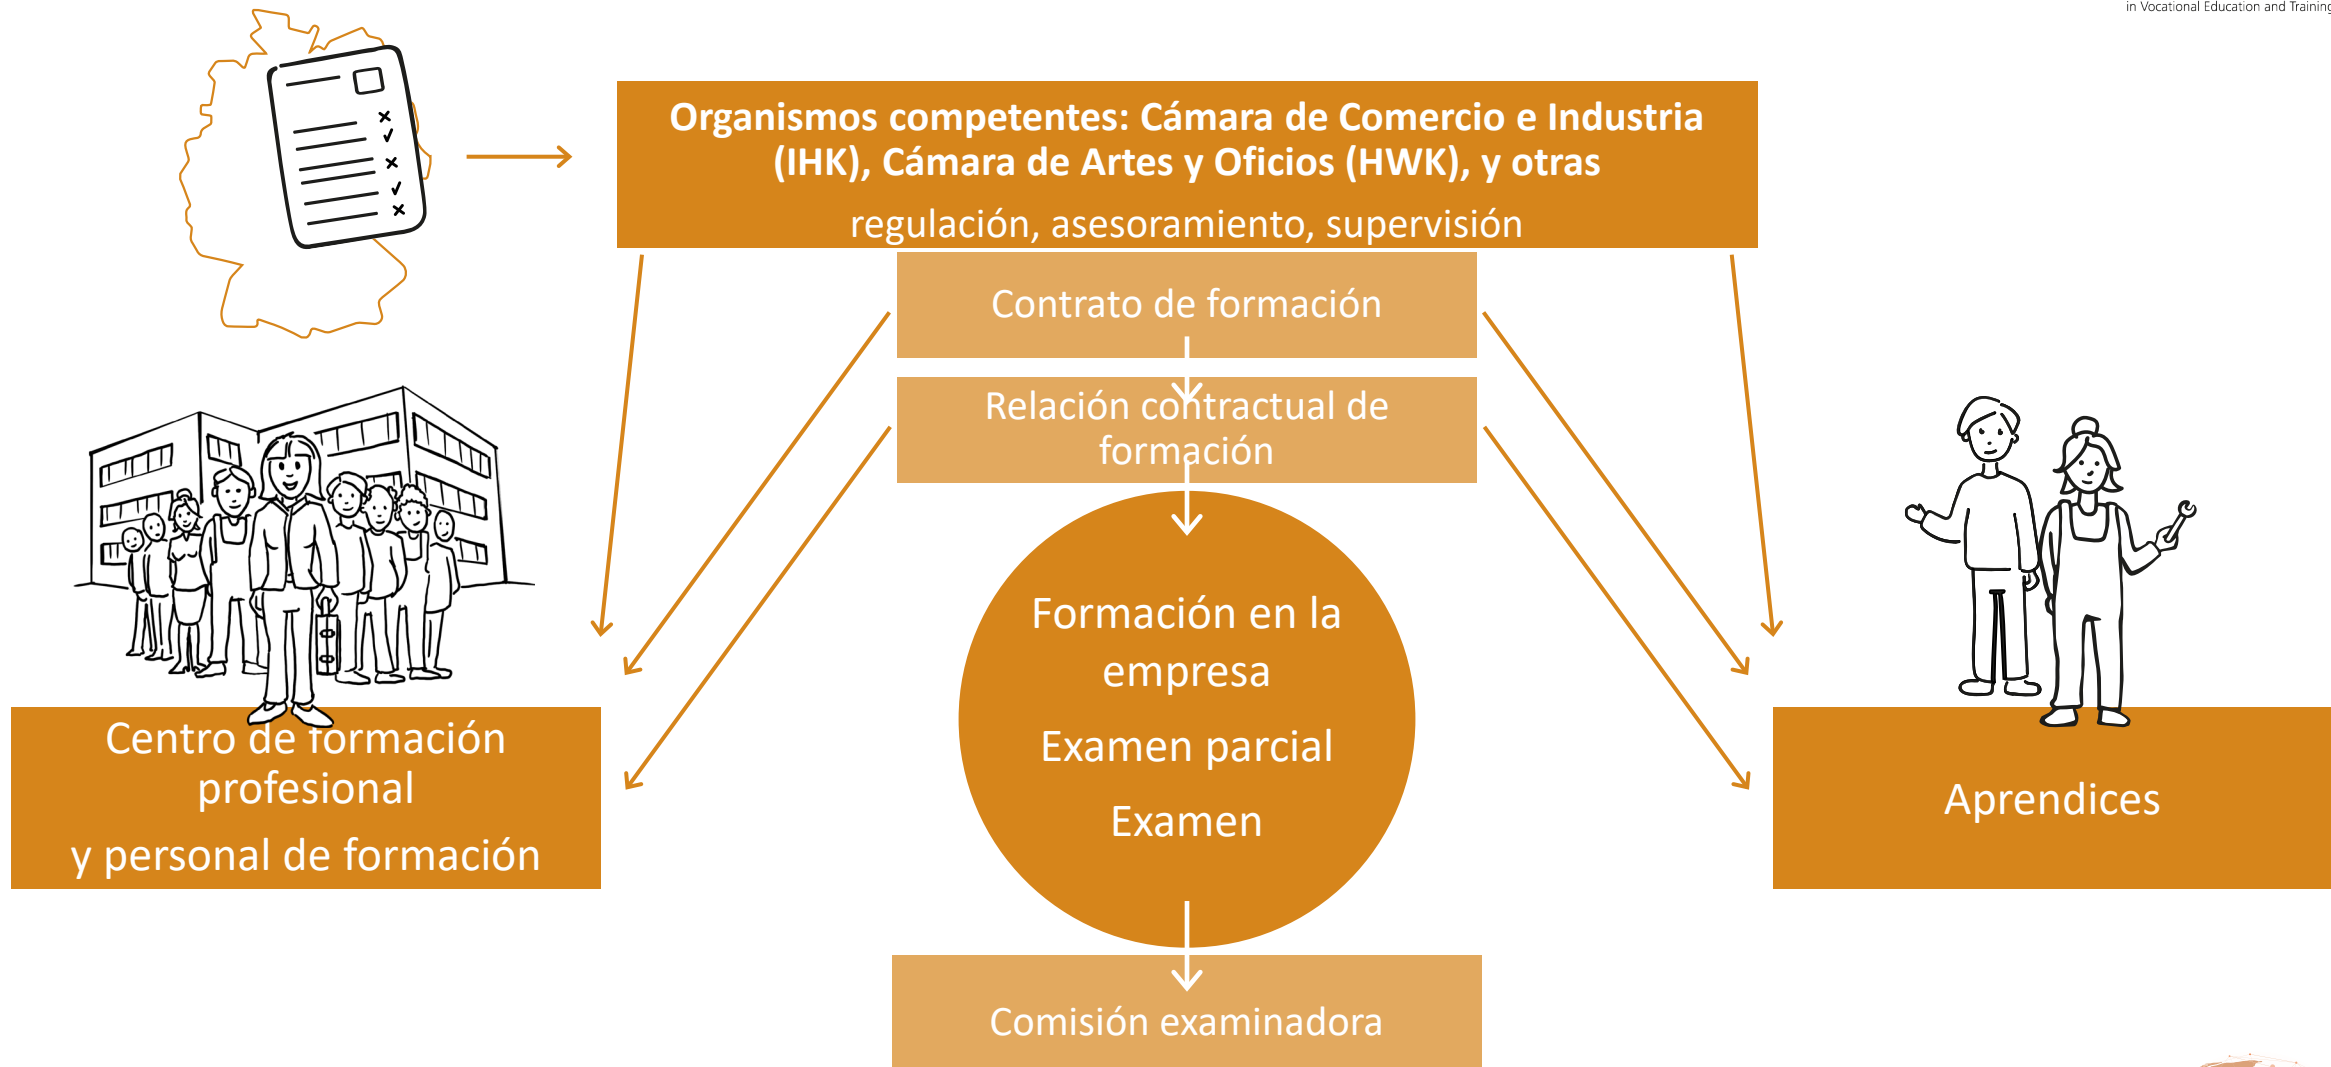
in Vocational Education and Training

Organismos competentes: Cámara de Comercio e Industria (IHK), Cámara de Artes y Oficios (HWK), y otras

regulación, asesoramiento, supervisión

Contrato de formación

Relación contractual de formación

Formación en la empresa

Examen parcial

Examen

Comisión examinadora

Centro de formación profesional

y personal de formación

Aprendices